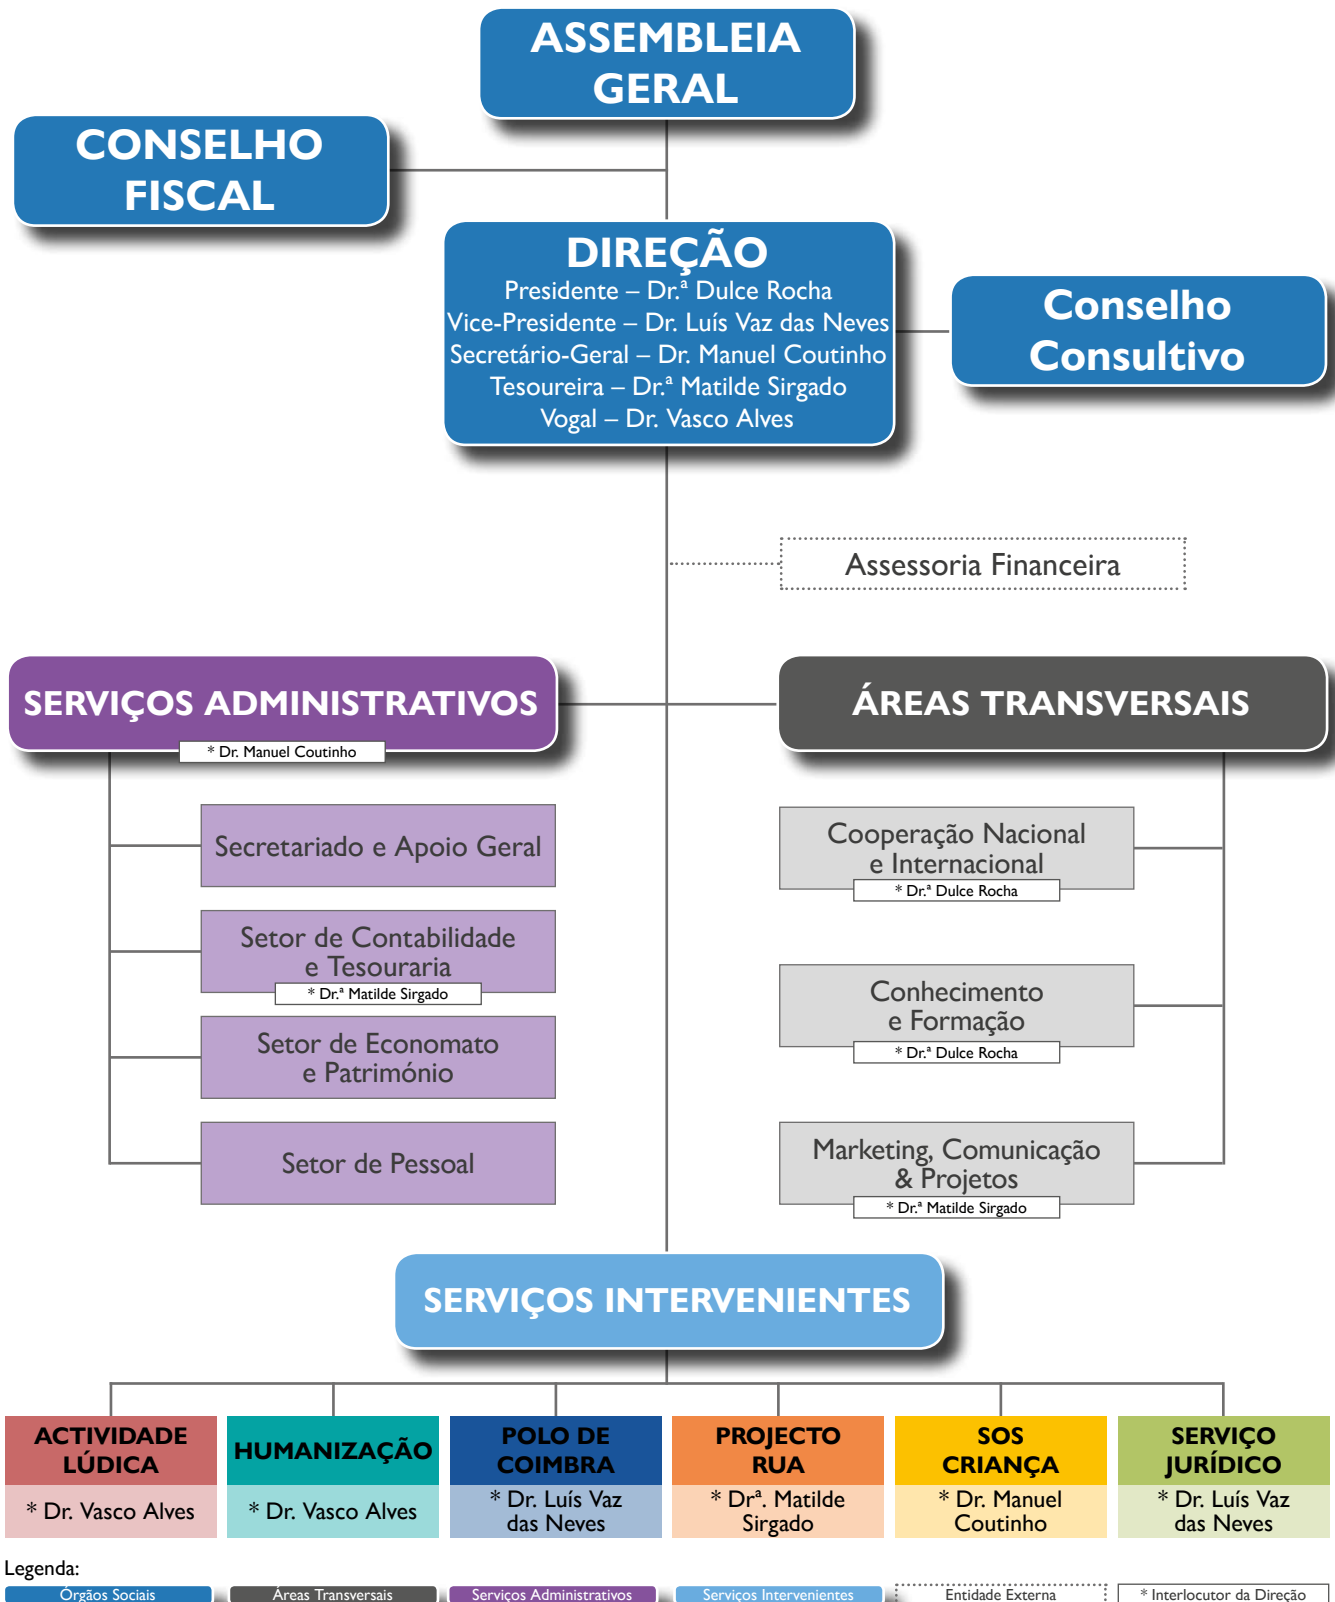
ASSEMBLEIA GERAL

CONSELHO FISCAL

DIREÇÃO
Presidente – Dr.ª Dulce Rocha
Vice-Presidente – Dr. Luís Vaz das Neves
Secretário-Geral – Dr. Manuel Coutinho
Tesoureira – Dr.ª Matilde Sirgado
Vogal – Dr. Vasco Alves

Conselho Consultivo

Assessoria Financeira

SERVIÇOS ADMINISTRATIVOS
* Dr. Manuel Coutinho

Secretariado e Apoio Geral

Setor de Contabilidade e Tesouraria
* Dr.ª Matilde Sirgado

Setor de Economato e Património

Setor de Pessoal

ÁREAS TRANSVERSAIS

Cooperação Nacional e Internacional
* Dr.ª Dulce Rocha

Conhecimento e Formação
* Dr.ª Dulce Rocha

Marketing, Comunicação & Projetos
* Dr.ª Matilde Sirgado

SERVIÇOS INTERVENIENTES

ACTIVIDADE LÚDICA
* Dr. Vasco Alves

HUMANIZAÇÃO
* Dr. Vasco Alves

POLO DE COIMBRA
* Dr. Luís Vaz das Neves

PROJECTO RUA
* Drª. Matilde Sirgado

SOS CRIANÇA
* Dr. Manuel Coutinho

SERVIÇO JURÍDICO
* Dr. Luís Vaz das Neves

Legenda:
Órgãos Sociais
Áreas Transversais
Serviços Administrativos
Serviços Intervenientes
Entidade Externa
* Interlocutor da Direção